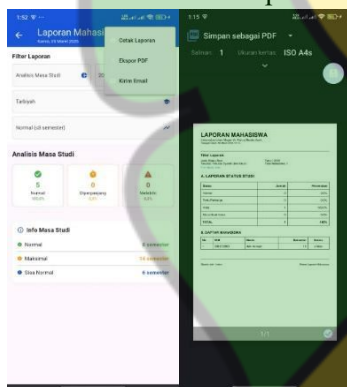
1:52
Laporan Mahasi
Kamis, 24 Maret 2025
Cetak Laporan
Ekspor PDF
Kirim Email
Filter Laporan
Analisis Masa Studi
Tahun
Normal (≤8 semester)
Analisis Masa Studi
5
Normal
0
Diperpanjang
0
Melebihi
Info Masa Studi
Normal
8 semester
Maksimal
10 semester
Diluar Normal
6 semester
1:15
Simpan sebagai PDF
Salinan 1 Ukuran kertas ISO A4s
LAPORAN MAHASISWA
Filter Laporan
A. LAPORAN STATUS STUDI
B. DAFTAR MAHASISWA
1/1